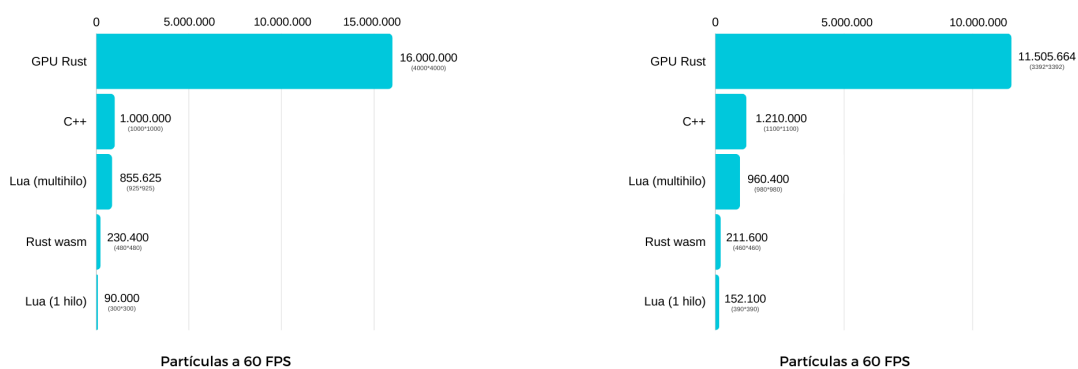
0 5.000.000 10.000.000 15.000.000

GPU Rust 16.000.000 (4000*4000)

C++ 1.000.000 (1000*1000)

Lua (multihilo) 855.625 (925*925)

Rust wasm 230.400 (480*480)

Lua (1 hilo) 90.000 (300*300)

Partículas a 60 FPS

0 5.000.000 10.000.000

GPU Rust 11.505.664 (3392*3392)

C++ 1.210.000 (1100*1100)

Lua (multihilo) 960.400 (980*980)

Rust wasm 211.600 (460*460)

Lua (1 hilo) 152.100 (390*390)

Partículas a 60 FPS